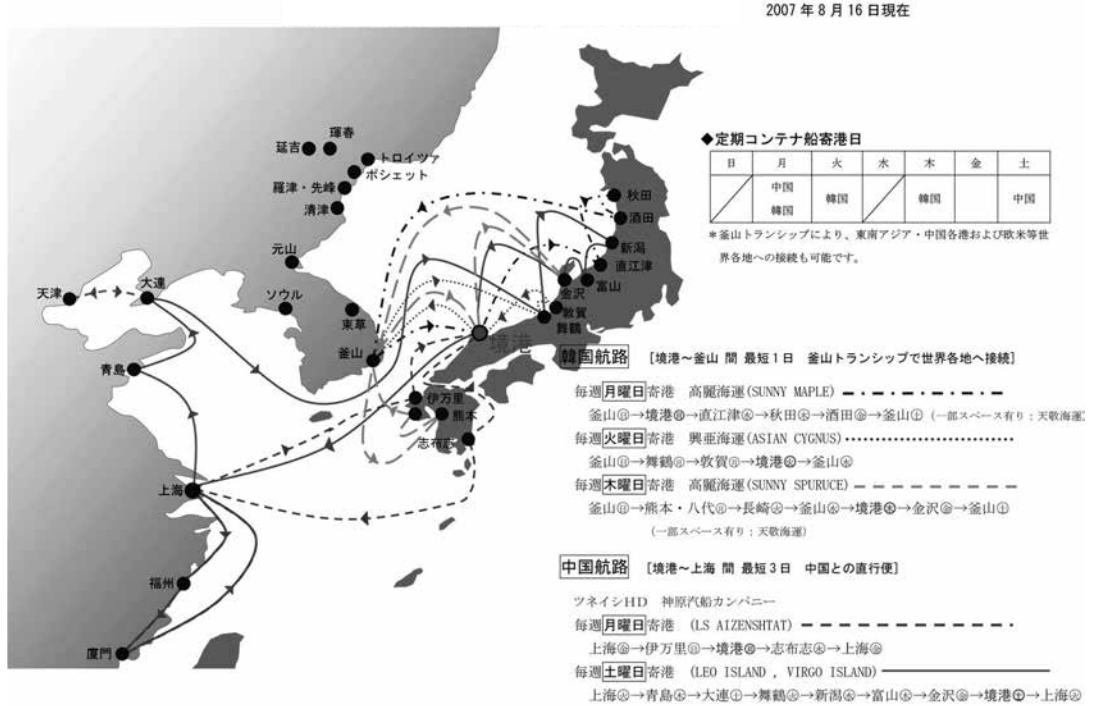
2007 年 8 月 16 日現在

琿春
延吉
トロイツァ
ポシェット
羅津・先峰
清津
元山
天津
大連
ソウル
東草
釜山
青島
上海
福州
廈門
秋田
酒田
新潟
直江津
富山
金沢
敦賀
舞鶴
境港
伊万里
熊本
志布志

◆定期コンテナ船寄港日

| 日 | 月 | 火 | 水 | 木 | 金 | 土 |
|---|---|---|---|---|---|---|
| ／ | 中国 韓国 | 韓国 | ／ | 韓国 | | 中国 |

＊釜山トランシップにより、東南アジア・中国各港および欧米等世界各地への接続も可能です。

韓国航路 ［境港～釜山 間 最短１日 釜山トランシップで世界各地へ接続］

毎週月曜日寄港 高麗海運(SUNNY MAPLE)
釜山㊐→境港㊊→直江津㊌→秋田㊍→酒田㊎→釜山㊏（一部スペース有り：天敬海運）

毎週火曜日寄港 興亜海運(ASIAN CYGNUS)
釜山㊐→舞鶴㊊→敦賀㊊→境港㊋→釜山㊌

毎週木曜日寄港 高麗海運(SUNNY SPURUCE)
釜山㊐→熊本・八代㊊→長崎㊋→釜山㊌→境港㊍→金沢㊎→釜山㊏
（一部スペース有り：天敬海運）

中国航路 ［境港～上海 間 最短３日 中国との直行便］

ツネイシHD 神原汽船カンパニー
毎週月曜日寄港 (LS AIZENSHTAT)
上海㊎→伊万里㊐→境港㊊→志布志㊌→上海㊎

毎週土曜日寄港 (LEO ISLAND , VIRGO ISLAND)
上海㊋→青島㊍→大連㊏→舞鶴㊋→新潟㊌→富山㊍→金沢㊎→境港㊏→上海㊋